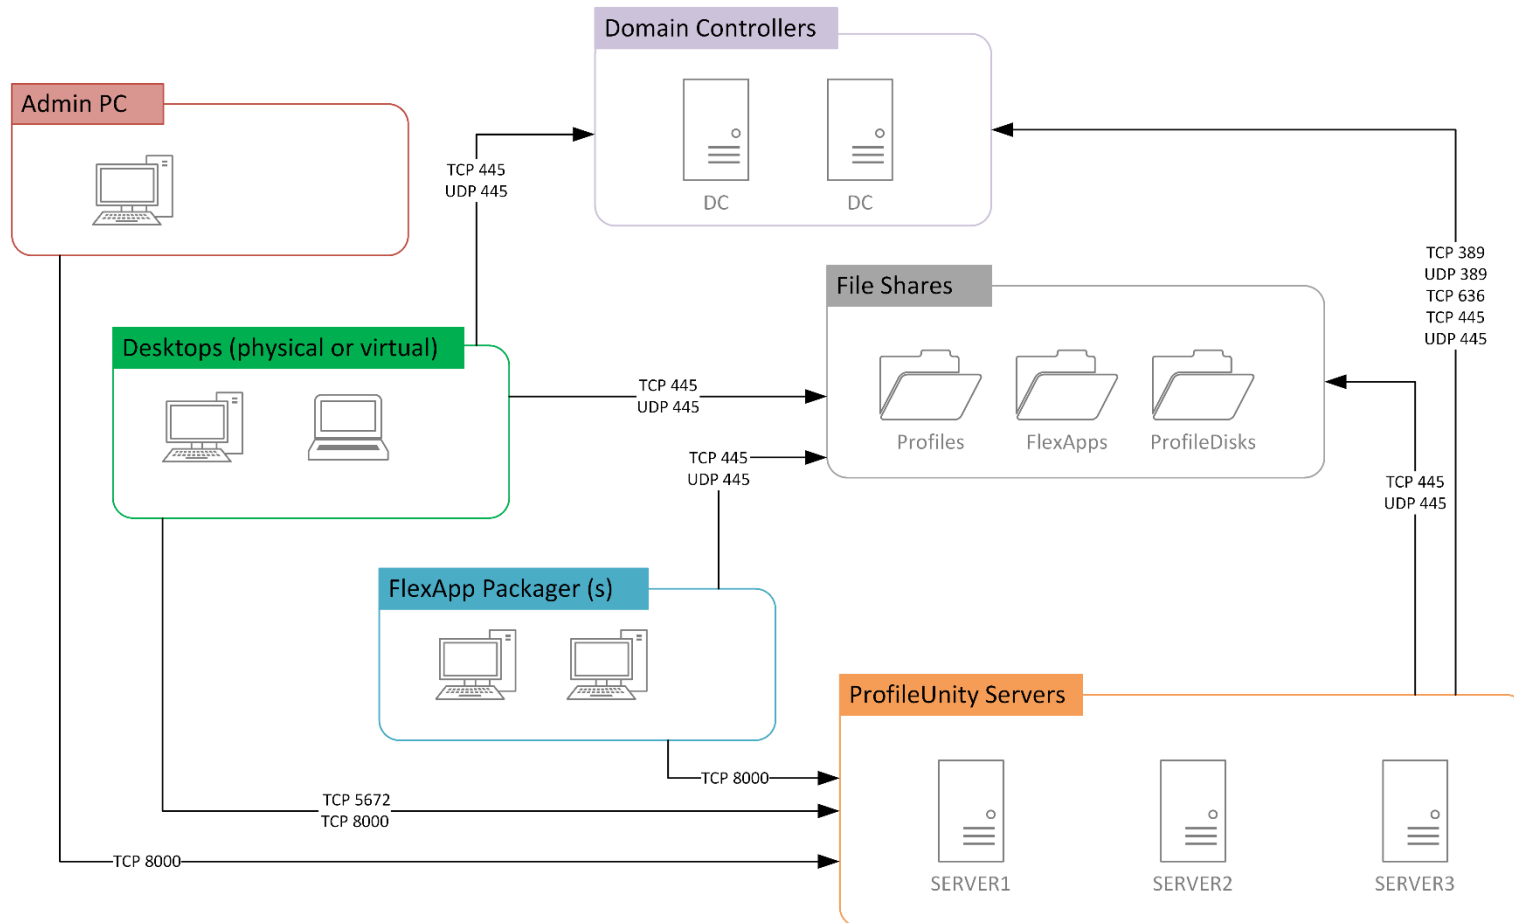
Domain Controllers

DC DC

Admin PC

TCP 445
UDP 445

TCP 389
UDP 389
TCP 636
TCP 445
UDP 445

File Shares

Desktops (physical or virtual)

TCP 445
UDP 445

Profiles FlexApps ProfileDisks

TCP 445
UDP 445

TCP 445
UDP 445

FlexApp Packager (s)

ProfileUnity Servers

TCP 8000

TCP 5672
TCP 8000

TCP 8000

SERVER1 SERVER2 SERVER3